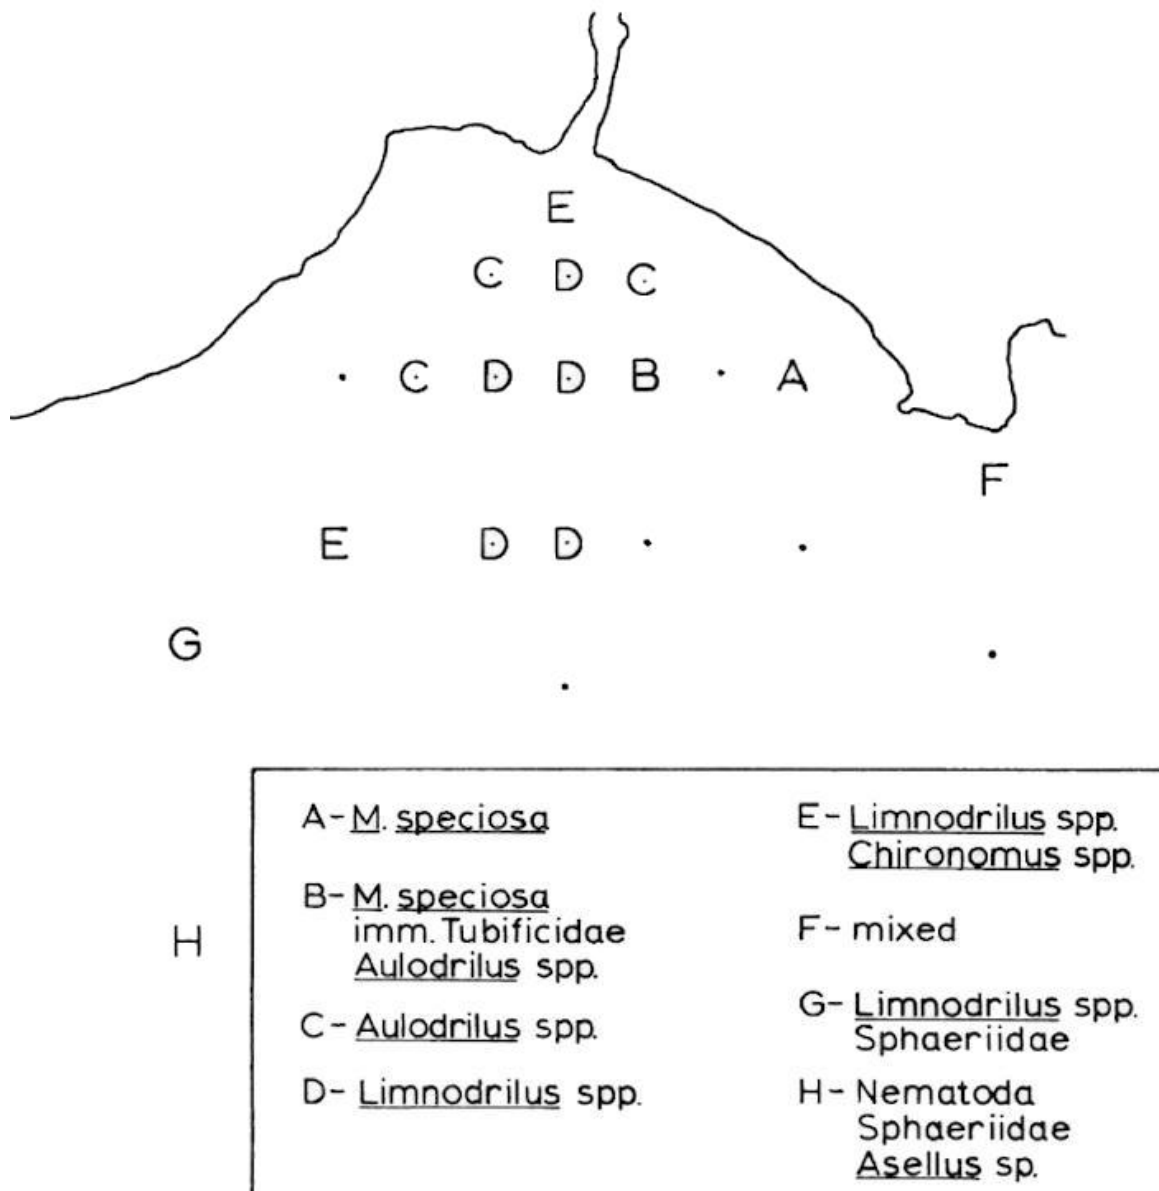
E

C D C

C D D B A

F

E D D

G

H

A- M. speciosa

B- M. speciosa
imm. Tubificidae
Aulodrilus spp.

C- Aulodrilus spp.

D- Limnodrilus spp.

E- Limnodrilus spp.
Chironomus spp.

F- mixed

G- Limnodrilus spp.
Sphaeriidae

H- Nematoda
Sphaeriidae
Asellus sp.